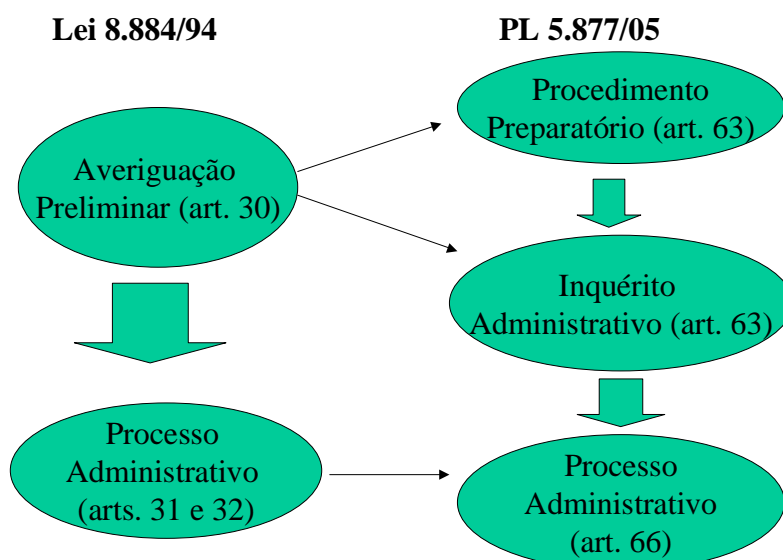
Lei 8.884/94

PL 5.877/05

Averiguação Preliminar (art. 30)

Procedimento Preparatório (art. 63)

Inquérito Administrativo (art. 63)

Processo Administrativo (arts. 31 e 32)

Processo Administrativo (art. 66)